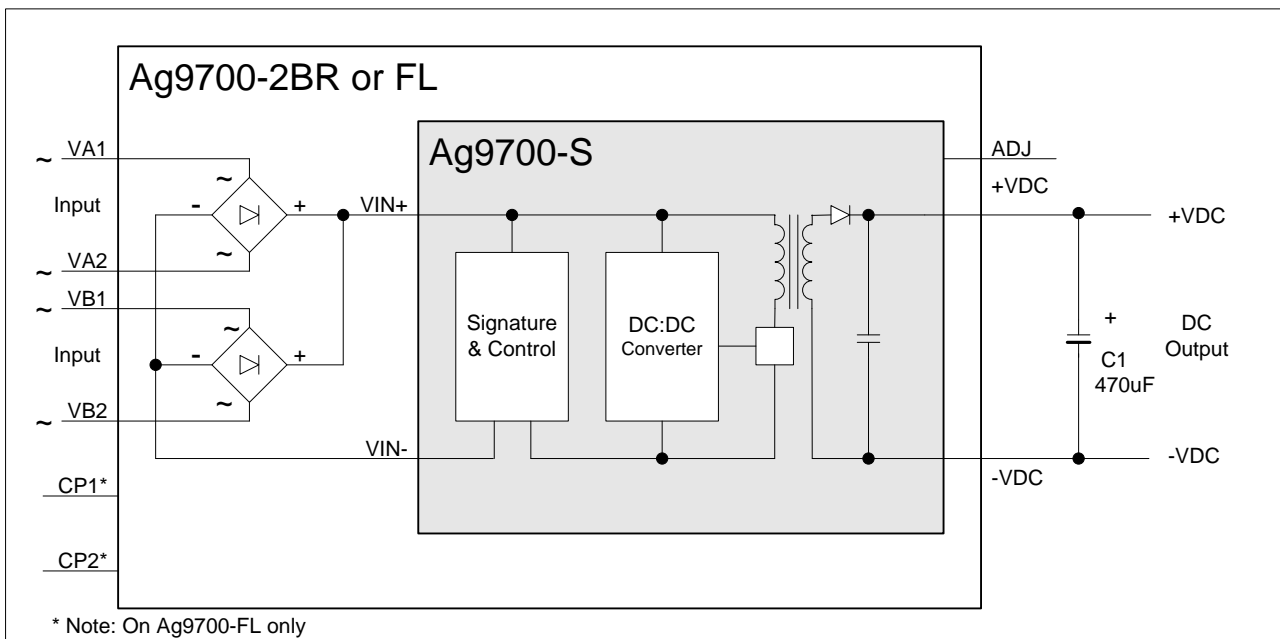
Ag9700-2BR or FL

Ag9700-S

~ VA1

~

Input

- +

~

~ VA2

~ VB1

~

Input

- +

~

~ VB2

CP1*

CP2*

VIN+

VIN-

Signature & Control

DC:DC Converter

ADJ

+VDC

-VDC

+VDC

+

C1 470uF

DC Output

-VDC

* Note: On Ag9700-FL only